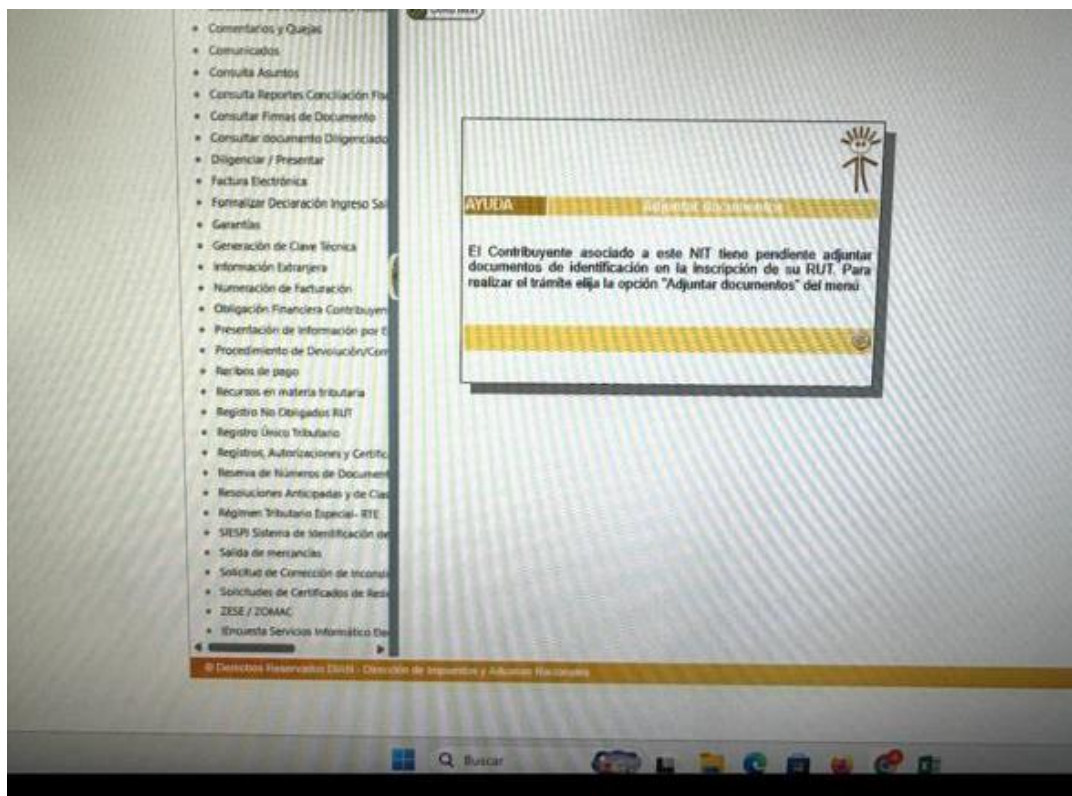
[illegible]
• Comentarios y Quejas
• Comunicados
• Consulta Asuntos
• Consulta Reportes Conciliación Fis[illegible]
• Consultar Firmas de Documento
• Consultar documento Diligenciado
• Diligenciar / Presentar
• Factura Electrónica
• Formalizar Declaración Ingreso Sal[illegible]
• Garantías
• Generación de Clave Técnica
• Información Extranjera
• Numeración de Facturación
• Obligación Financiera Contribuyen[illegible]
• Presentación de Información por E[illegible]
• Procedimiento de Devolución/Com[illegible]
• Recibos de pago
• Recursos en materia tributaria
• Registro No Obligados RUT
• Registro Único Tributario
• Registros, Autorizaciones y Certific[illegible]
• Reserva de Números de Document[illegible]
• Resoluciones Anticipadas y de Clas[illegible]
• Régimen Tributario Especial- RTE
• SIESPI Sistema de Identificación de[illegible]
• Salida de mercancías
• Solicitud de Corrección de Inconsi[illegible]
• Solicitudes de Certificados de Resi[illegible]
• ZESE / ZOMAC
• Encuesta Servicios Informático De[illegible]

AYUDA Adjuntar documentos

El Contribuyente asociado a este NIT tiene pendiente adjuntar documentos de identificación en la inscripción de su RUT. Para realizar el trámite elija la opción "Adjuntar documentos" del menú

© Derechos Reservados DIAN - Dirección de Impuestos y Aduanas Nacionales

Buscar